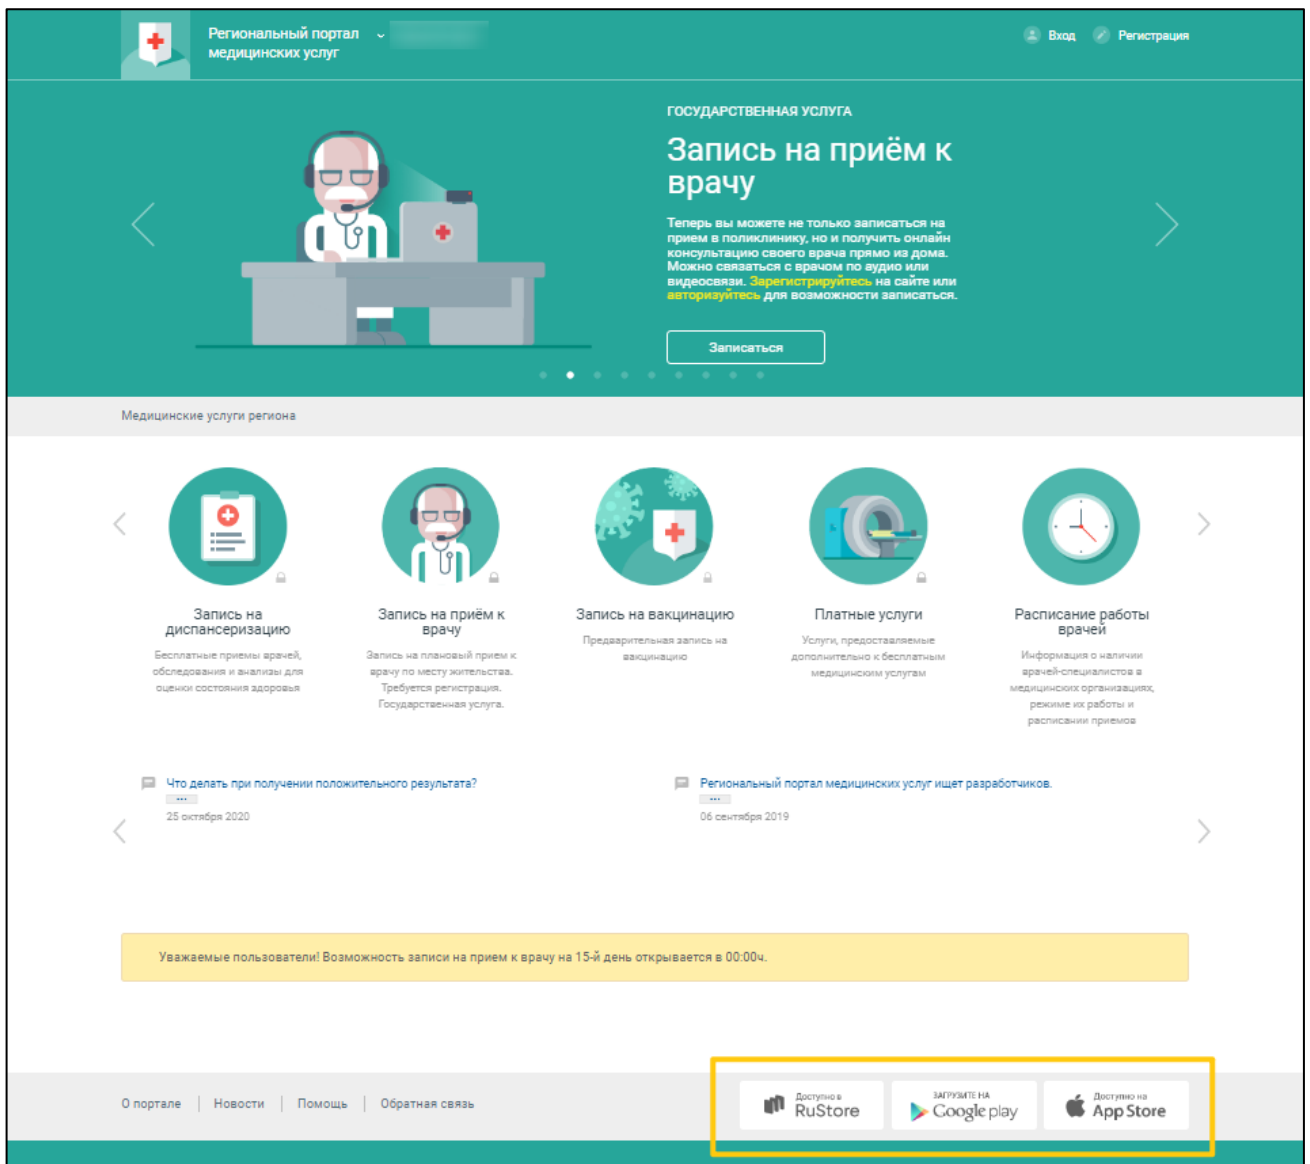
Региональный портал медицинских услуг

Вход Регистрация

ГОСУДАРСТВЕННАЯ УСЛУГА

Запись на приём к врачу

Теперь вы можете не только записаться на прием в поликлинику, но и получить онлайн консультацию своего врача прямо из дома. Можно связаться с врачом по аудио или видеосвязи. Зарегистрируйтесь на сайте или авторизуйтесь для возможности записаться.

Записаться

Медицинские услуги региона

Запись на диспансеризацию
Бесплатные приемы врачей, обследования и анализы для оценки состояния здоровья

Запись на приём к врачу
Запись на плановый прием к врачу по месту жительства. Требуется регистрация. Государственная услуга.

Запись на вакцинацию
Предварительная запись на вакцинацию

Платные услуги
Услуги, предоставляемые дополнительно к бесплатным медицинским услугам

Расписание работы врачей
Информация о наличии врачей-специалистов в медицинских организациях, режиме их работы и расписании приемов

Что делать при получении положительного результата?
...
25 октября 2020

Региональный портал медицинских услуг ищет разработчиков.
...
06 сентября 2019

Уважаемые пользователи! Возможность записи на прием к врачу на 15-й день открывается в 00:00ч.

О портале | Новости | Помощь | Обратная связь

Доступно в RuStore
ЗАГРУЗИТЕ НА Google play
Доступно на App Store